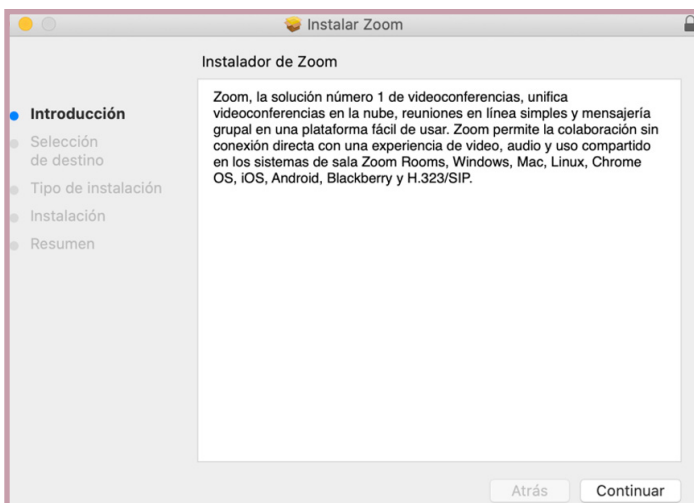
Instalar Zoom

Instalador de Zoom

Introducción
Selección de destino
Tipo de instalación
Instalación
Resumen

Zoom, la solución número 1 de videoconferencias, unifica videoconferencias en la nube, reuniones en línea simples y mensajería grupal en una plataforma fácil de usar. Zoom permite la colaboración sin conexión directa con una experiencia de video, audio y uso compartido en los sistemas de sala Zoom Rooms, Windows, Mac, Linux, Chrome OS, iOS, Android, Blackberry y H.323/SIP.

Atrás
Continuar